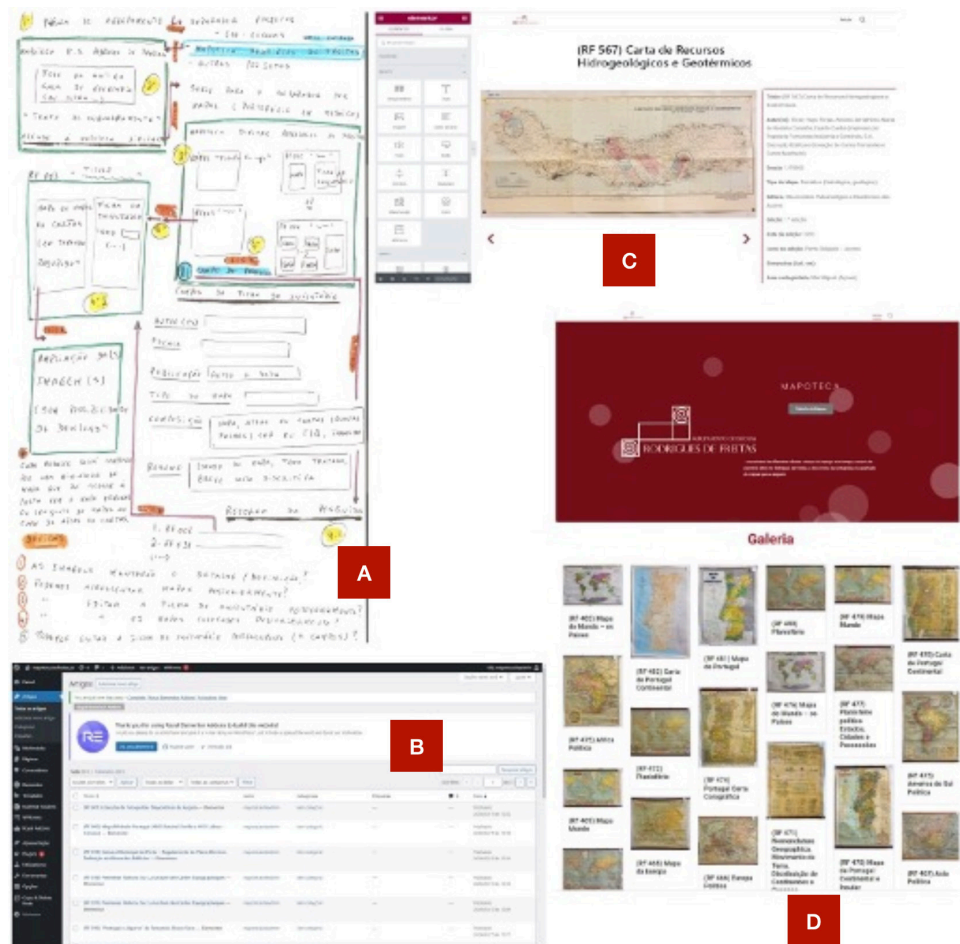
A

B

(RF 567) Carta de Recursos Hidrogeológicos e Geotérmicos

C

MAPOTECA

RODRIGUES DE FREITAS

Galeria

(RF 465) Mapa do Mundo – em Países

(RF 482) Carta de Portugal Continental

(RF 481) Mapa de Portugal

(RF 469) Planisfério

(RF 474) Mapa Mundo

(RF 475) Carta de Portugal Continental

(RF 476) Mapa do Mundo – em Países

(RF 477) Planisfério político Estados, Cidades e Possessões

(RF 470) África Política

(RF 472) Planisfério

(RF 474) Portugal Carta Corográfica

(RF 473) América do Sul Política

(RF 463) Mapa Mundo

(RF 471) Reconstituições Geográficas Movimento da Terra, Circulação de Continentes e

(RF 478) Mapa de Portugal Continental e Insular

(RF 468) Mapa da Europa

(RF 466) Europa Política

(RF 467) Ásia Política

Thank you for using Royal Elementor Addons & build the website!

Artigos

D